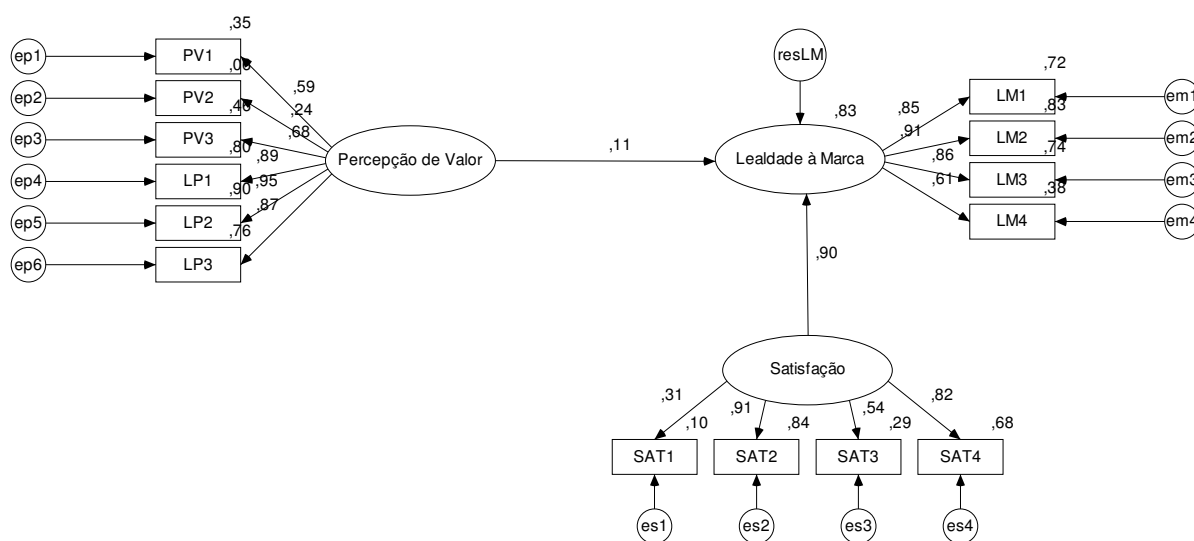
,35
ep1 PV1
,06
,59
ep2 PV2
,46 ,24
ep3 PV3
,68
,80
,89
ep4 LP1
,95
,90
,87
ep5 LP2
,76
ep6 LP3
Percepção de Valor
,11
resLM
,83
Lealdade à Marca
,72
,85
LM1 em1
,91
,83
LM2 em2
,86
,74
LM3 em3
,61
,38
LM4 em4
,90
Satisfação
,31
,10
,91
,84
,54
,29
,82
,68
SAT1 SAT2 SAT3 SAT4
es1 es2 es3 es4